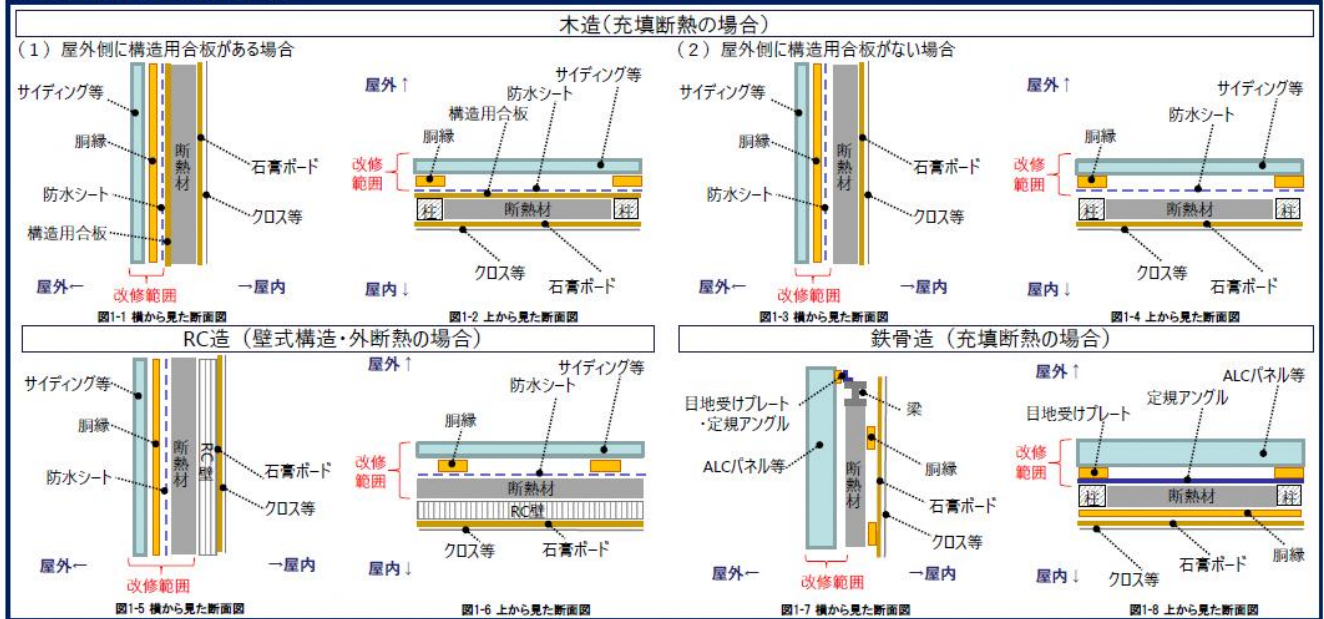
木造（充填断熱の場合）

（１）屋外側に構造用合板がある場合

サイディング等
胴縁
断熱材
石膏ボード
防水シート
クロス等
構造用合板
屋外←
→屋内
改修範囲
図1-1 横から見た断面図

屋外↑
サイディング等
防水シート
構造用合板
胴縁
改修範囲
柱
断熱材
柱
クロス等
石膏ボード
屋内↓
図1-2 上から見た断面図

（２）屋外側に構造用合板がない場合

サイディング等
胴縁
断熱材
石膏ボード
防水シート
クロス等
屋外←
→屋内
改修範囲
図1-3 横から見た断面図

屋外↑
サイディング等
防水シート
胴縁
改修範囲
柱
断熱材
柱
クロス等
石膏ボード
屋内↓
図1-4 上から見た断面図

RC造（壁式構造・外断熱の場合）

サイディング等
胴縁
断熱材
RC壁
石膏ボード
防水シート
クロス等
屋外←
→屋内
改修範囲
図1-5 横から見た断面図

屋外↑
サイディング等
防水シート
胴縁
改修範囲
断熱材
RC壁
クロス等
石膏ボード
屋内↓
図1-6 上から見た断面図

鉄骨造（充填断熱の場合）

目地受けプレート
・定規アングル
梁
ALCパネル等
断熱材
胴縁
石膏ボード
クロス等
屋外←
→屋内
改修範囲
図1-7 横から見た断面図

屋外↑
ALCパネル等
定規アングル
目地受けプレート
改修範囲
柱
断熱材
柱
胴縁
石膏ボード
クロス等
屋内↓
図1-8 上から見た断面図